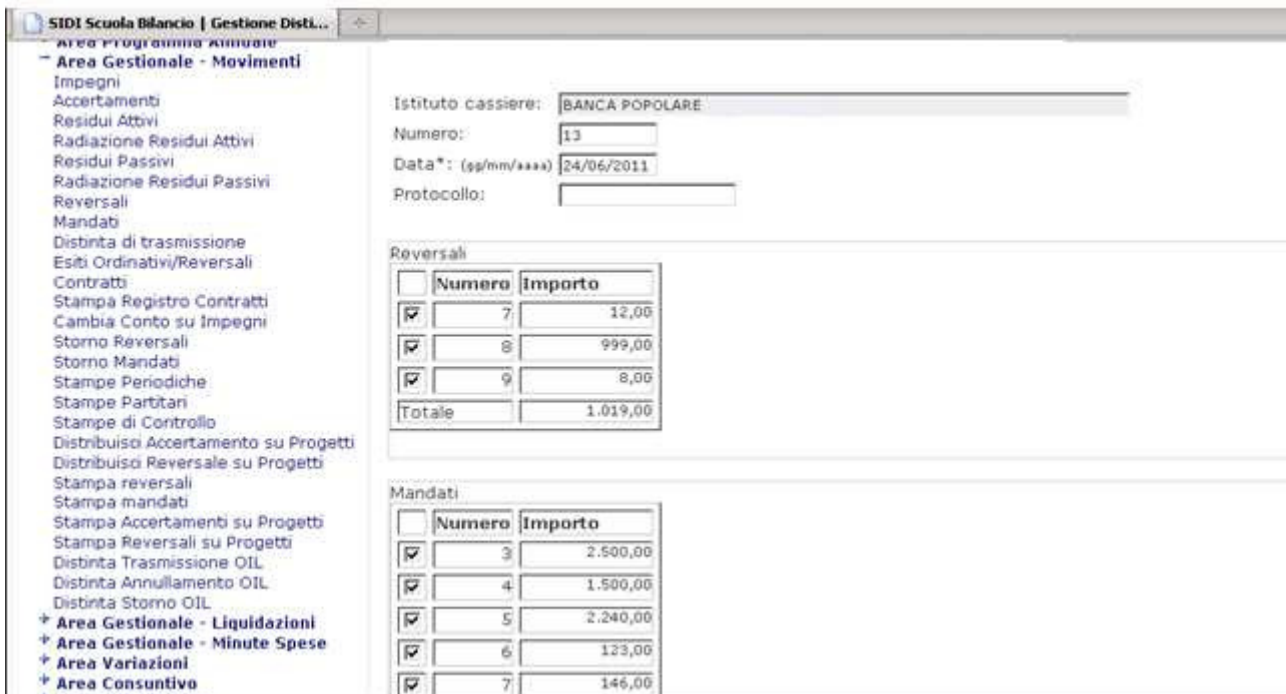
SIDI Scuola Bilancio | Gestione Disti...

– Area Programma Annuale
– Area Gestionale - Movimenti
Impegni
Accertamenti
Residui Attivi
Radiazione Residui Attivi
Residui Passivi
Radiazione Residui Passivi
Reversali
Mandati
Distinta di trasmissione
Esiti Ordinativi/Reversali
Contratti
Stampa Registro Contratti
Cambia Conto su Impegni
Storno Reversali
Storno Mandati
Stampe Periodiche
Stampe Partitari
Stampe di Controllo
Distribuisci Accertamento su Progetti
Distribuisci Reversale su Progetti
Stampa reversali
Stampa mandati
Stampa Accertamenti su Progetti
Stampa Reversali su Progetti
Distinta Trasmissione OIL
Distinta Annullamento OIL
Distinta Storno OIL
+ Area Gestionale - Liquidazioni
+ Area Gestionale - Minute Spese
+ Area Variazioni
+ Area Consuntivo

Istituto cassiere: BANCA POPOLARE
Numero: 13
Data*: (gg/mm/aaaa) 24/06/2011
Protocollo:

Reversali

| | Numero | Importo |
|---|---|---|
| ☑ | 7 | 12,00 |
| ☑ | 8 | 999,00 |
| ☑ | 9 | 8,00 |
| Totale | | 1.019,00 |

Mandati

| | Numero | Importo |
|---|---|---|
| ☑ | 3 | 2.500,00 |
| ☑ | 4 | 1.500,00 |
| ☑ | 5 | 2.240,00 |
| ☑ | 6 | 123,00 |
| ☑ | 7 | 146,00 |